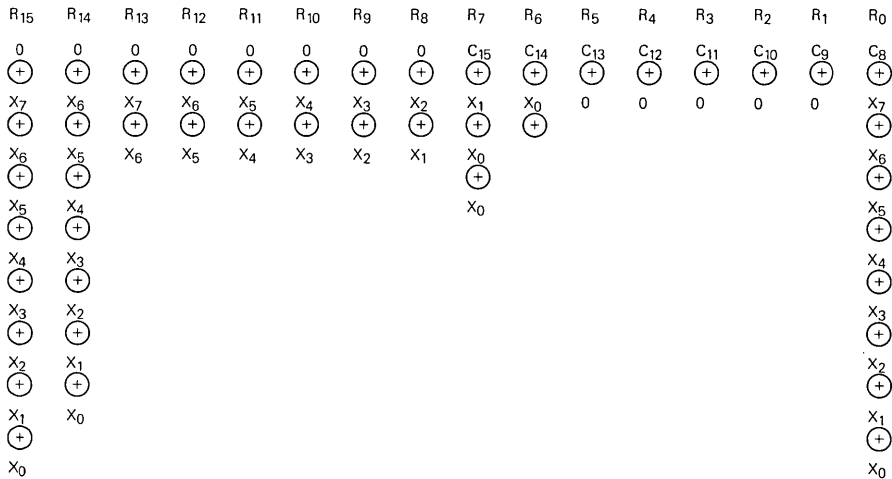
| $R_{15}$ | $R_{14}$ | $R_{13}$ | $R_{12}$ | $R_{11}$ | $R_{10}$ | $R_9$ | $R_8$ | $R_7$ | $R_6$ | $R_5$ | $R_4$ | $R_3$ | $R_2$ | $R_1$ | $R_0$ |
|---|---|---|---|---|---|---|---|---|---|---|---|---|---|---|---|
| 0 | 0 | 0 | 0 | 0 | 0 | 0 | 0 | $C_{15}$ | $C_{14}$ | $C_{13}$ | $C_{12}$ | $C_{11}$ | $C_{10}$ | $C_9$ | $C_8$ |
| $\oplus$ | $\oplus$ | $\oplus$ | $\oplus$ | $\oplus$ | $\oplus$ | $\oplus$ | $\oplus$ | $\oplus$ | $\oplus$ | $\oplus$ | $\oplus$ | $\oplus$ | $\oplus$ | $\oplus$ | $\oplus$ |
| $X_7$ | $X_6$ | $X_7$ | $X_6$ | $X_5$ | $X_4$ | $X_3$ | $X_2$ | $X_1$ | $X_0$ | 0 | 0 | 0 | 0 | 0 | $X_7$ |
| $\oplus$ | $\oplus$ | $\oplus$ | $\oplus$ | $\oplus$ | $\oplus$ | $\oplus$ | $\oplus$ | $\oplus$ | $\oplus$ | | | | | | $\oplus$ |
| $X_6$ | $X_5$ | $X_6$ | $X_5$ | $X_4$ | $X_3$ | $X_2$ | $X_1$ | $X_0$ | | | | | | | $X_6$ |
| $\oplus$ | $\oplus$ | | | | | | | $\oplus$ | | | | | | | $\oplus$ |
| $X_5$ | $X_4$ | | | | | | | $X_0$ | | | | | | | $X_5$ |
| $\oplus$ | $\oplus$ | | | | | | | | | | | | | | $\oplus$ |
| $X_4$ | $X_3$ | | | | | | | | | | | | | | $X_4$ |
| $\oplus$ | $\oplus$ | | | | | | | | | | | | | | $\oplus$ |
| $X_3$ | $X_2$ | | | | | | | | | | | | | | $X_3$ |
| $\oplus$ | $\oplus$ | | | | | | | | | | | | | | $\oplus$ |
| $X_2$ | $X_1$ | | | | | | | | | | | | | | $X_2$ |
| $\oplus$ | $\oplus$ | | | | | | | | | | | | | | $\oplus$ |
| $X_1$ | $X_0$ | | | | | | | | | | | | | | $X_1$ |
| $\oplus$ | | | | | | | | | | | | | | | $\oplus$ |
| $X_0$ | | | | | | | | | | | | | | | $X_0$ |